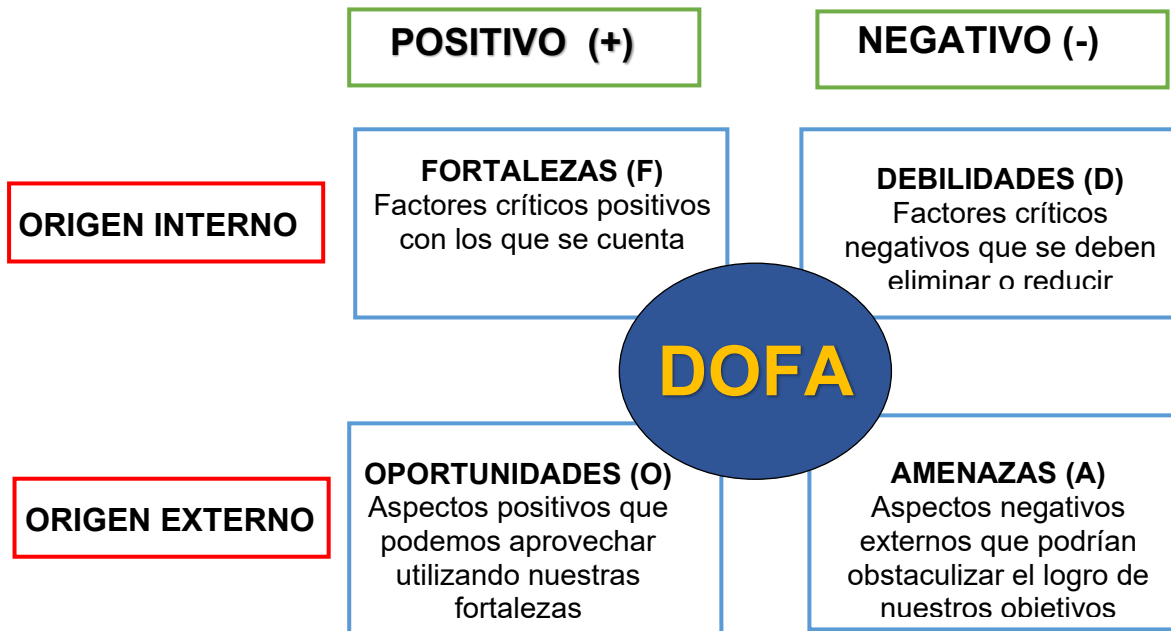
POSITIVO (+)

NEGATIVO (-)

ORIGEN INTERNO

FORTALEZAS (F)
Factores críticos positivos con los que se cuenta

DEBILIDADES (D)
Factores críticos negativos que se deben eliminar o reducir

DOFA

ORIGEN EXTERNO

OPORTUNIDADES (O)
Aspectos positivos que podemos aprovechar utilizando nuestras fortalezas

AMENAZAS (A)
Aspectos negativos externos que podrían obstaculizar el logro de nuestros objetivos